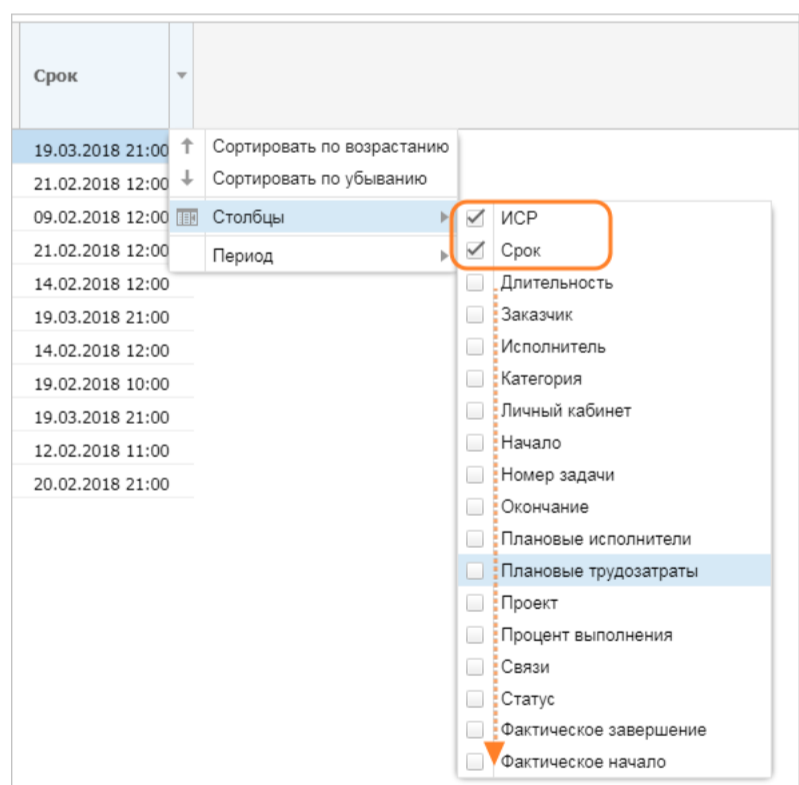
Срок

19.03.2018 21:00
21.02.2018 12:00
09.02.2018 12:00
21.02.2018 12:00
14.02.2018 12:00
19.03.2018 21:00
14.02.2018 12:00
19.02.2018 10:00
19.03.2018 21:00
12.02.2018 11:00
20.02.2018 21:00

Сортировать по возрастанию
Сортировать по убыванию
Столбцы
Период

ИСР
Срок
Длительность
Заказчик
Исполнитель
Категория
Личный кабинет
Начало
Номер задачи
Окончание
Плановые исполнители
Плановые трудозатраты
Проект
Процент выполнения
Связи
Статус
Фактическое завершение
Фактическое начало